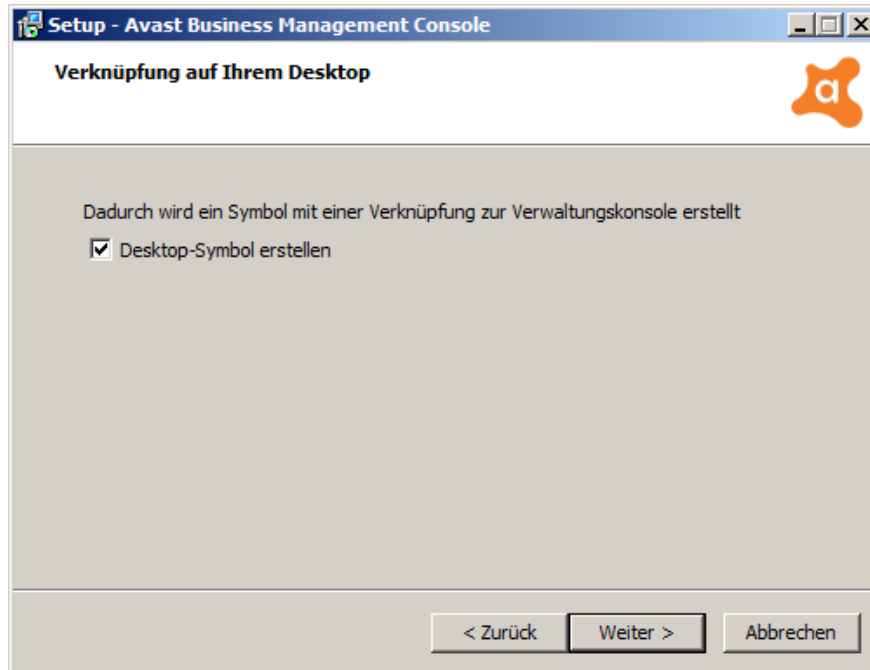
Setup - Avast Business Management Console

Verknüpfung auf Ihrem Desktop

a

Dadurch wird ein Symbol mit einer Verknüpfung zur Verwaltungskonsole erstellt

Desktop-Symbol erstellen

< Zurück

Weiter >

Abbrechen